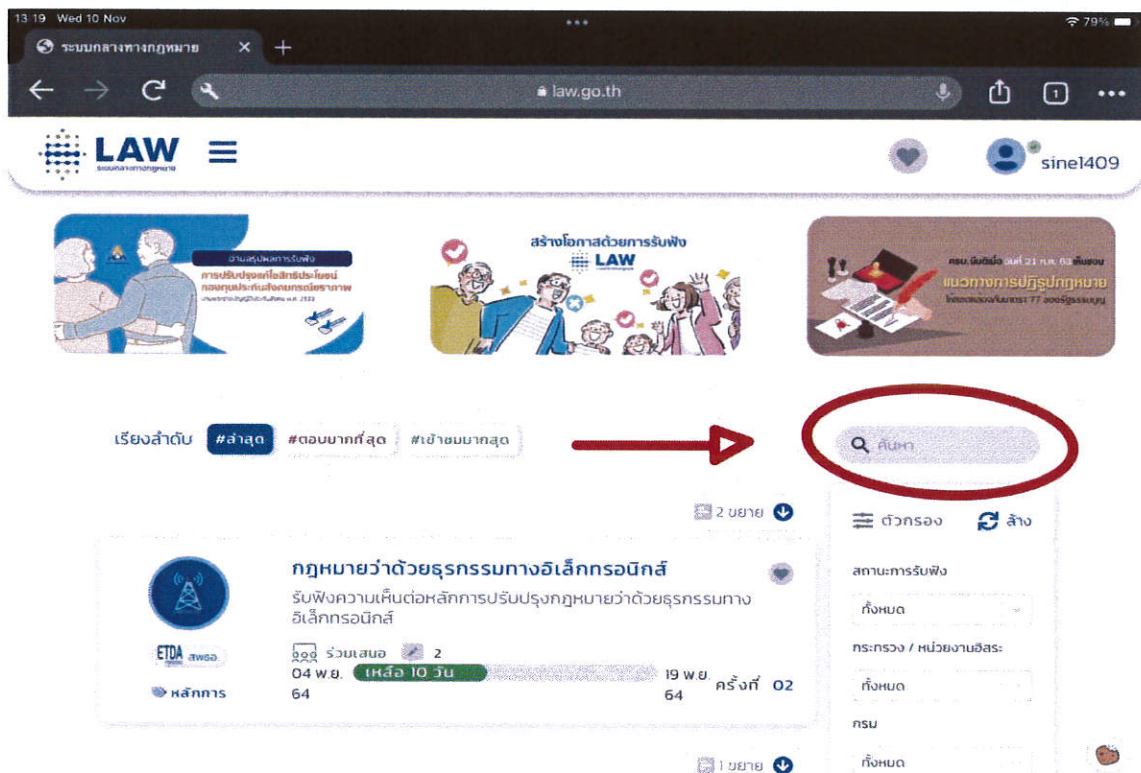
13:19 Wed 10 Nov

79%

ระบบกลางทางกฎหมาย

law.go.th

LAW

sine1409

สร้างโอกาสด้วยการรับฟัง

LAW

แนวทางการปฏิรูปกฎหมาย

เรียงลำดับ #ล่าสุด #ตอบมากที่สุด #เข้าชมมากสุด

ค้นหา

2 ขยาย

ตัวกรอง ล้าง

สถานะการรับฟัง

ทั้งหมด

กระทรวง / หน่วยงานอิสระ

ทั้งหมด

กรม

ทั้งหมด

กฎหมายว่าด้วยธุรกรรมทางอิเล็กทรอนิกส์

รับฟังความเห็นต่อหลักการปรับปรุงกฎหมายว่าด้วยธุรกรรมทางอิเล็กทรอนิกส์

ETDA สพธอ

หลักการ

ร่วมเสนอ 2

04 พ.ย. 64 เหลือ 10 วัน 19 พ.ย. 64 ครั้งที่ 02

1 ขยาย